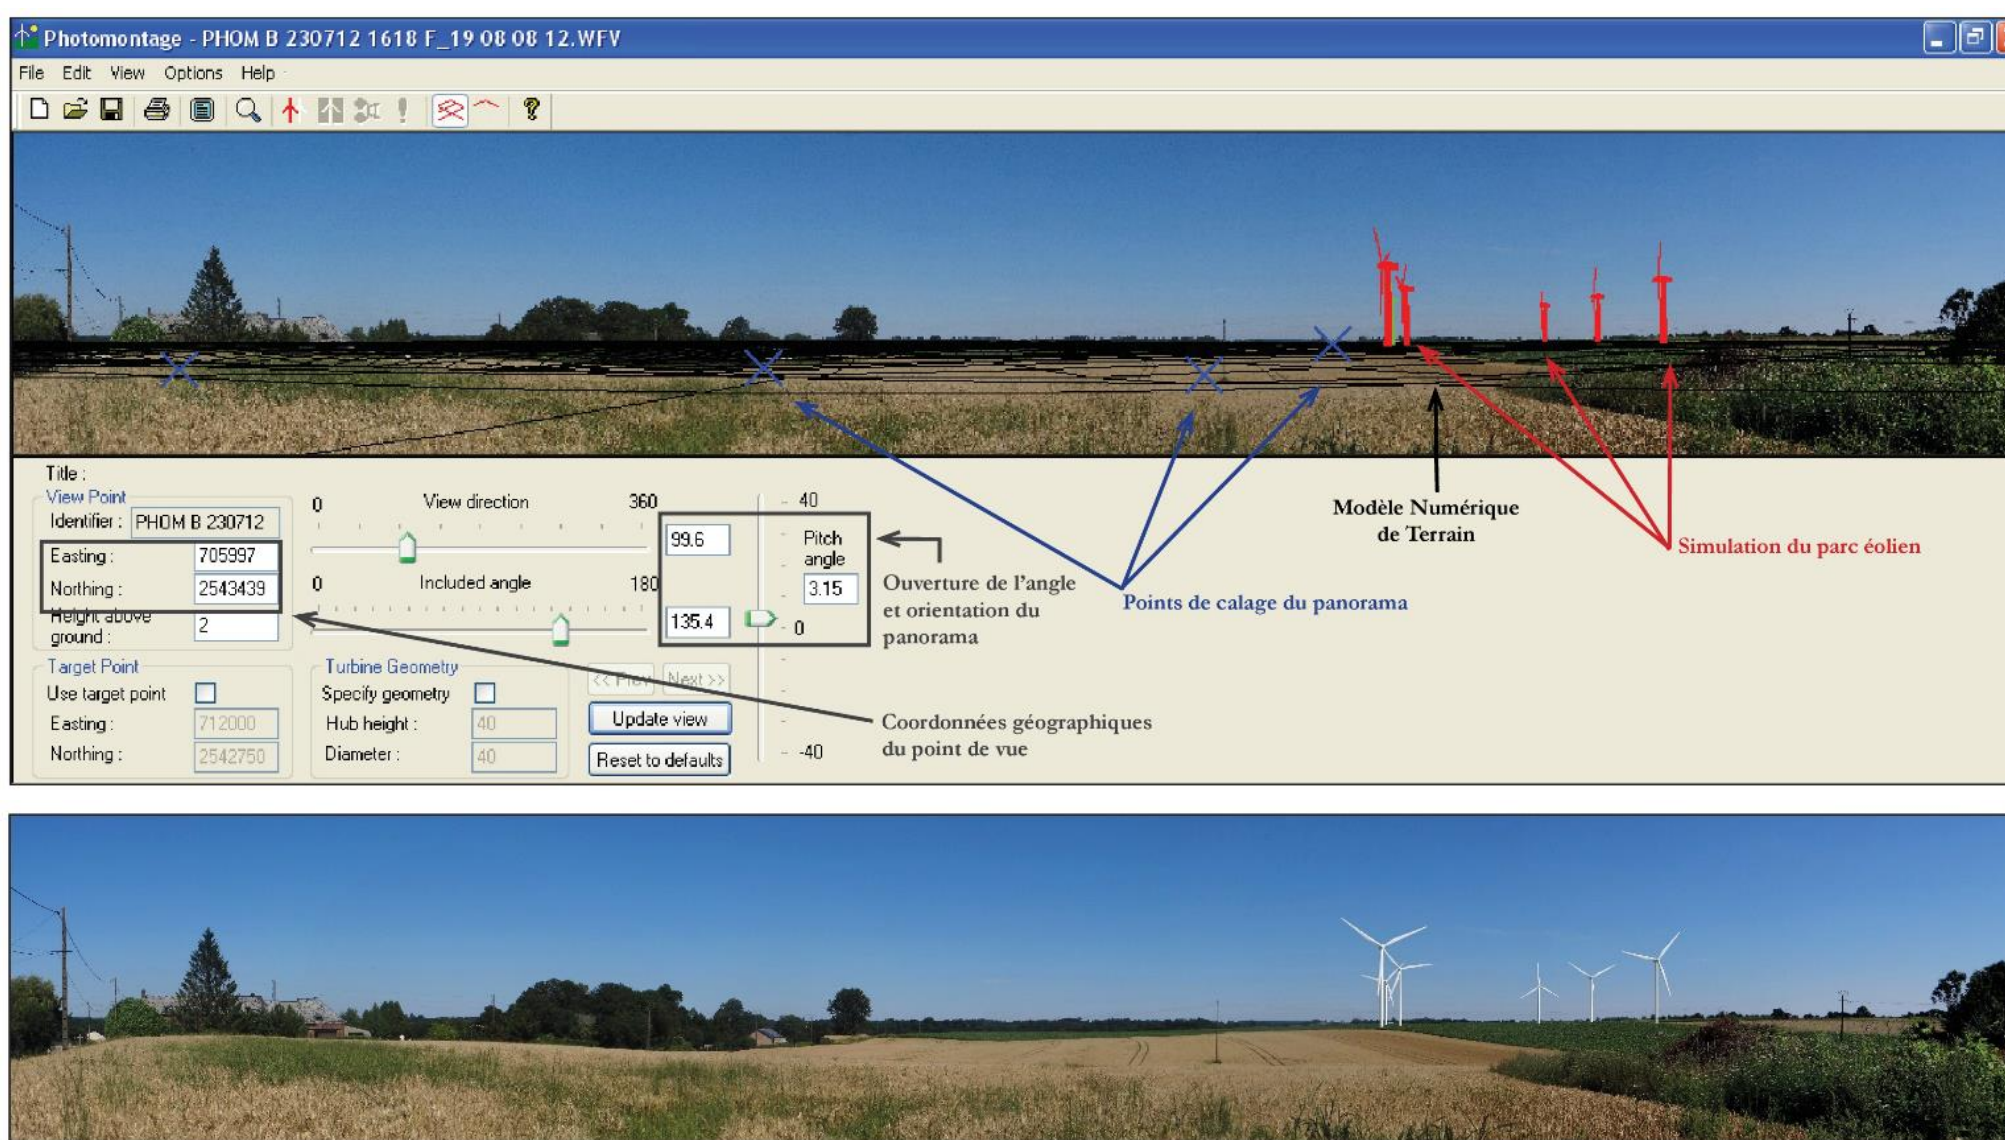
Photomontage - PHOM B 230712 1618 F_19 08 08 12.WFV

File Edit View Options Help

Title :

View Point
Identifier : PHOM B 230712
Easting : 705997
Northing : 2543439
Height above ground : 2

0 View direction 360
99.6
0 Included angle 180
135.4

40
Pitch angle
3.15
0
-40

Target Point
Use target point
Easting : 712000
Northing : 2542750

Turbine Geometry
Specify geometry
Hub height : 40
Diameter : 40

<< Prev Next >>
Update view
Reset to defaults

Ouverture de l'angle et orientation du panorama

Points de calage du panorama

Modèle Numérique de Terrain

Simulation du parc éolien

Coordonnées géographiques du point de vue